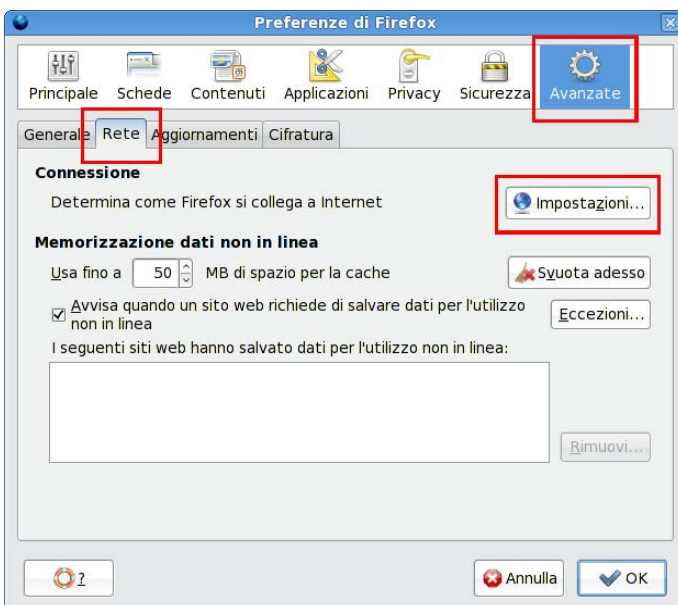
Preferenze di Firefox

Principale Schede Contenuti Applicazioni Privacy Sicurezza Avanzate

Generale Rete Aggiornamenti Cifratura

Connessione

Determina come Firefox si collega a Internet

Impostazioni...

Memorizzazione dati non in linea

Usa fino a 50 MB di spazio per la cache

Svuota adesso

Avvisa quando un sito web richiede di salvare dati per l'utilizzo non in linea

Eccezioni...

I seguenti siti web hanno salvato dati per l'utilizzo non in linea:

Rimuovi...

?

Annulla

OK